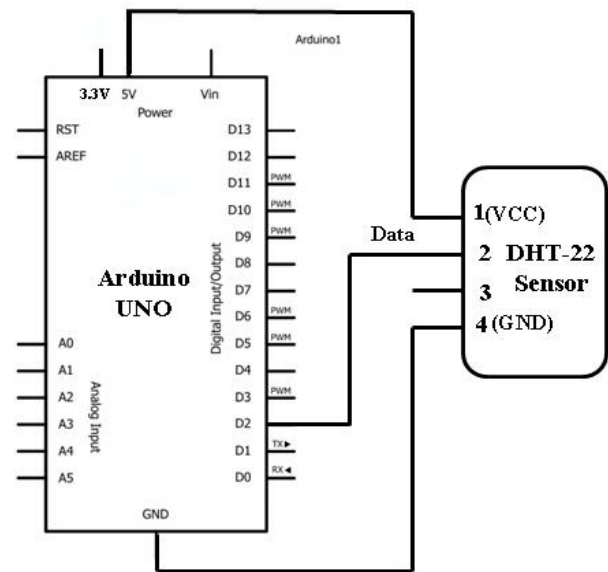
Arduino1

3.3V 5V Vin
Power

RST
AREF

D13
D12
D11 PWM
D10 PWM
D9 PWM
D8
D7
D6 PWM
D5 PWM
D4
D3 PWM
D2
D1 TX▶
D0 RX◀

Digital Input/Output

Arduino UNO

A0
A1
A2
A3
A4
A5

Analog Input

GND

Data

1(VCC)
2 DHT-22
3 Sensor
4 (GND)